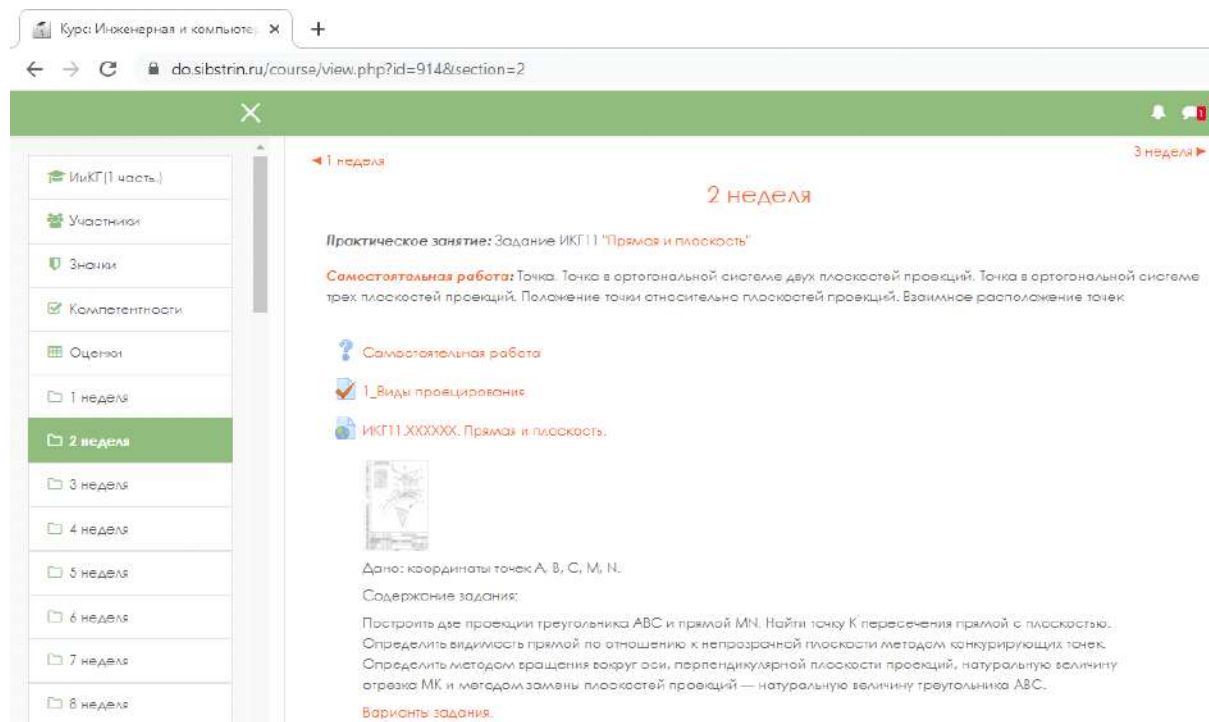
Курс: Инженерная и компьюте ×
+

do.sibstrin.ru/course/view.php?id=914&section=2

×

1

ИиКГ(1 часть)
Участники
Значки
Компетентности
Оценки
1 неделя
2 неделя
3 неделя
4 неделя
5 неделя
6 неделя
7 неделя
8 неделя

◄1 неделя
3 неделя ►

2 неделя

Практическое занятие: Задание ИКГ11 "Прямая и плоскость"

Самостоятельная работа: Точка. Точка в ортогональной системе двух плоскостей проекций. Точка в ортогональной системе трех плоскостей проекций. Положение точки относительно плоскостей проекций. Взаимное расположение точек

Самостоятельная работа

1_Виды проецирования

ИКГ11.XXXXXX. Прямая и плоскость.

Дано: координаты точек A, B, C, M, N.

Содержание задания:

Построить две проекции треугольника ABC и прямой MN. Найти точку K пересечения прямой с плоскостью. Определить видимость прямой по отношению к непрозрачной плоскости методом конкурирующих точек. Определить методом вращения вокруг оси, перпендикулярной плоскости проекций, натуральную величину отрезка MK и методом замены плоскостей проекций — натуральную величину треугольника ABC.

Варианты задания.